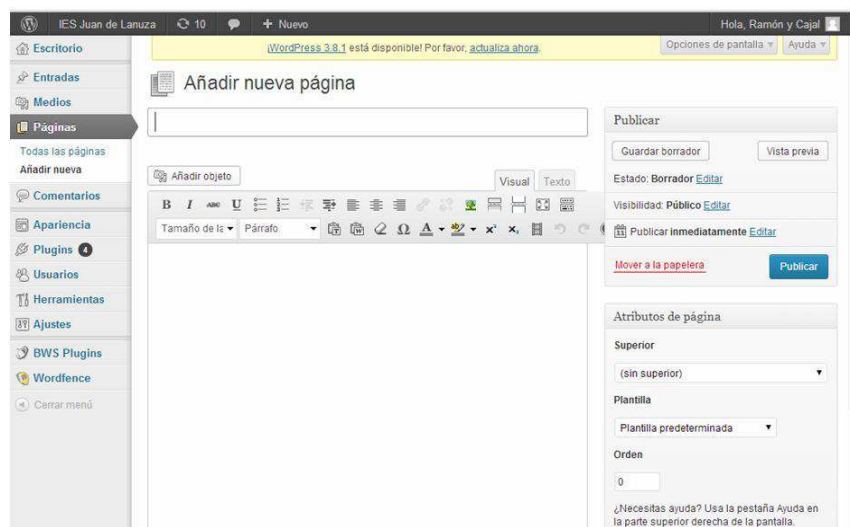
IES Juan de Lanuza 10 + Nuevo Hola, Ramón y Cajal

Escritorio
Entradas
Medios
Páginas
Todas las páginas
Añadir nueva
Comentarios
Apariencia
Plugins 4
Usuarios
Herramientas
Ajustes
BWS Plugins
Wordfence
Cerrar menú

¡WordPress 3.8.1 está disponible! Por favor, actualiza ahora.

Opciones de pantalla ▾ Ayuda ▾

Añadir nueva página

Añadir objeto

Visual Texto

Tamaño de la ▾ Párrafo ▾

Publicar
Guardar borrador
Vista previa
Estado: Borrador Editar
Visibilidad: Público Editar
Publicar inmediatamente Editar
Mover a la papelera
Publicar

Atributos de página
Superior
(sin superior)
Plantilla
Plantilla predeterminada
Orden
0
¿Necesitas ayuda? Usa la pestaña Ayuda en la parte superior derecha de la pantalla.